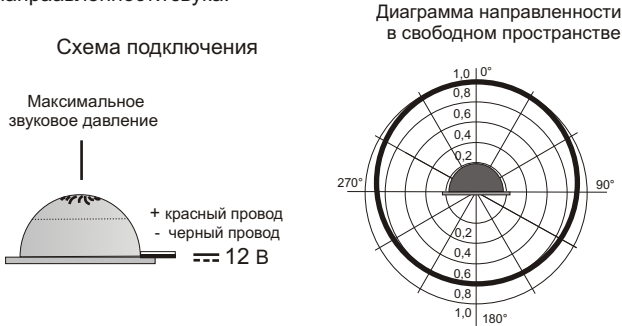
направленности звука.

Схема подключения

Максимальное звуковое давление

+ красный провод
- черный провод
⎓ 12 В

Диаграмма направленности в свободном пространстве

1,0
0°
0,8
0,6
0,4
0,2
270°
90°
0,2
0,4
0,6
0,8
1,0
180°